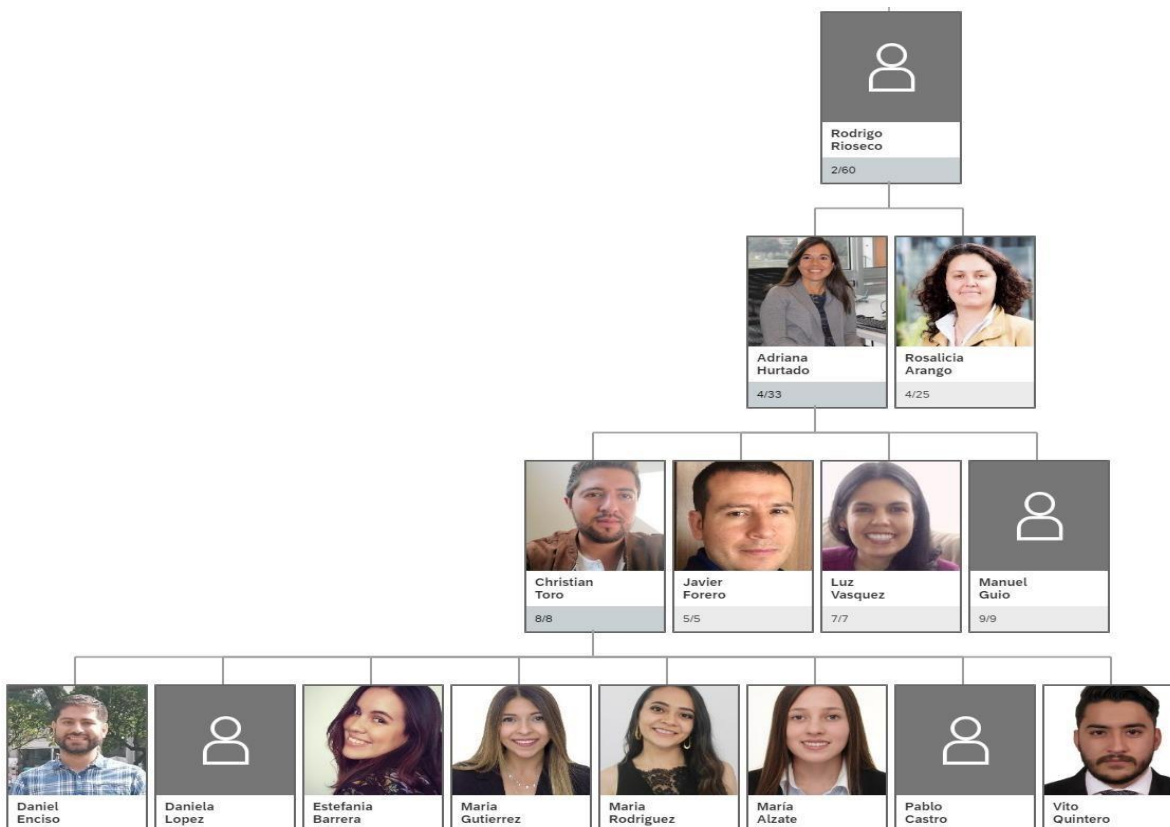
Rodrigo Rioseco
2/60

Adriana Hurtado
4/33

Rosalicia Arango
4/25

Christian Toro
8/8

Javier Forero
5/5

Luz Vasquez
7/7

Manuel Guio
9/9

Daniel Enciso

Daniela Lopez

Estefania Barrera

Maria Gutierrez

Maria Rodriguez

María Alzate

Pablo Castro

Vito Quintero